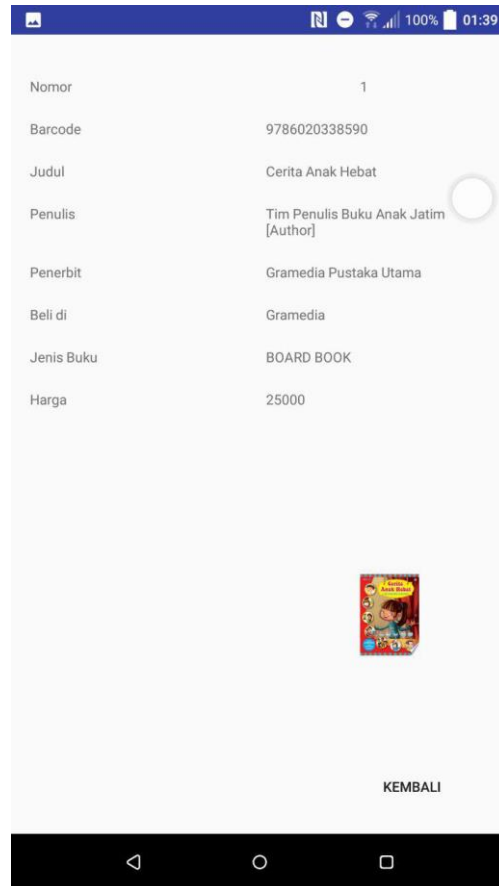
100% 01:39

| | |
|---|---|
| Nomor | 1 |
| Barcode | 9786020338590 |
| Judul | Cerita Anak Hebat |
| Penulis | Tim Penulis Buku Anak Jatim [Author] |
| Penerbit | Gramedia Pustaka Utama |
| Beli di | Gramedia |
| Jenis Buku | BOARD BOOK |
| Harga | 25000 |

Cerita Anak Hebat

KEMBALI